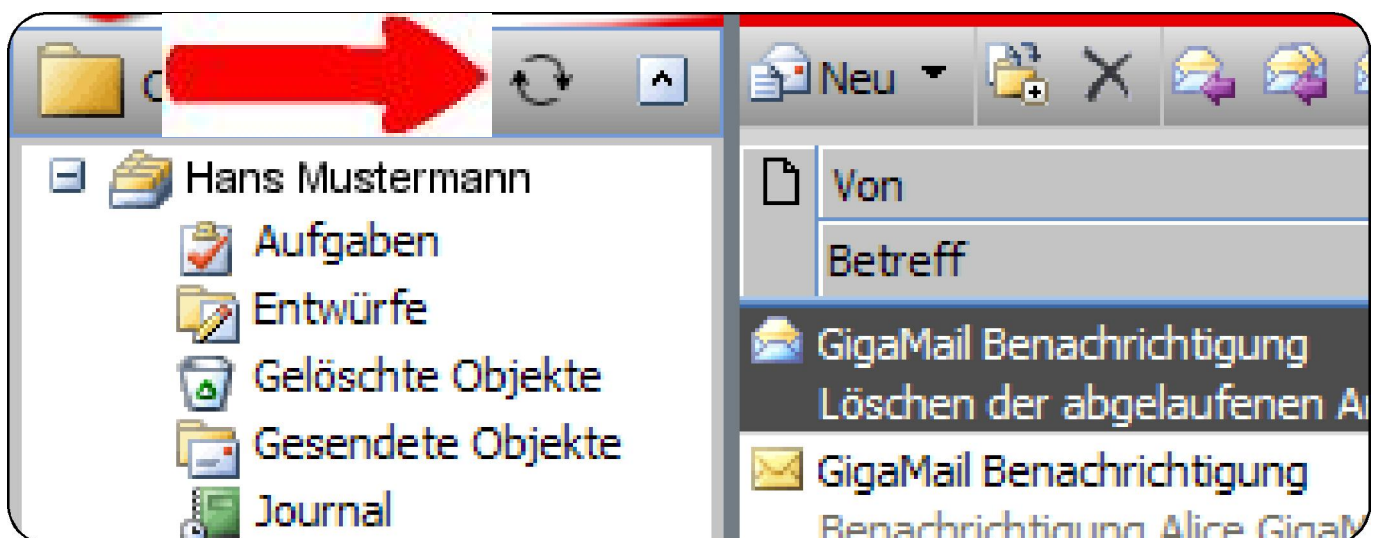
C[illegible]

Neu

Hans Mustermann
Aufgaben
Entwürfe
Gelöschte Objekte
Gesendete Objekte
Journal

Von
Betreff

GigaMail Benachrichtigung
Löschen der abgelaufenen A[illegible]

GigaMail Benachrichtigung
Benachrichtigung Alice GigaM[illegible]